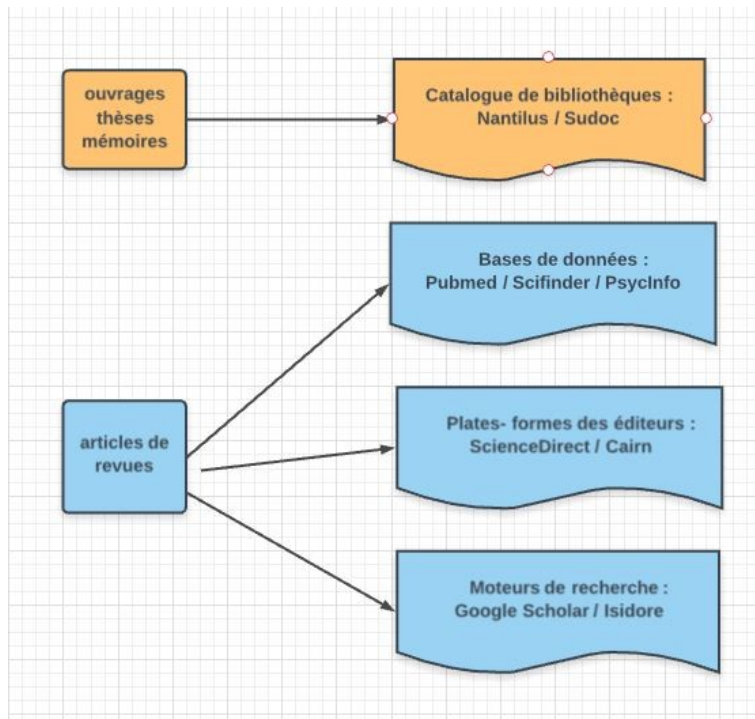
ouvrages
thèses
mémoires

Catalogue de bibliothèques :
Nantilus / Sudoc

Bases de données :
Pubmed / Scifinder / PsycInfo

articles de
revues

Plates- formes des éditeurs :
ScienceDirect / Cairn

Moteurs de recherche :
Google Scholar / Isidore